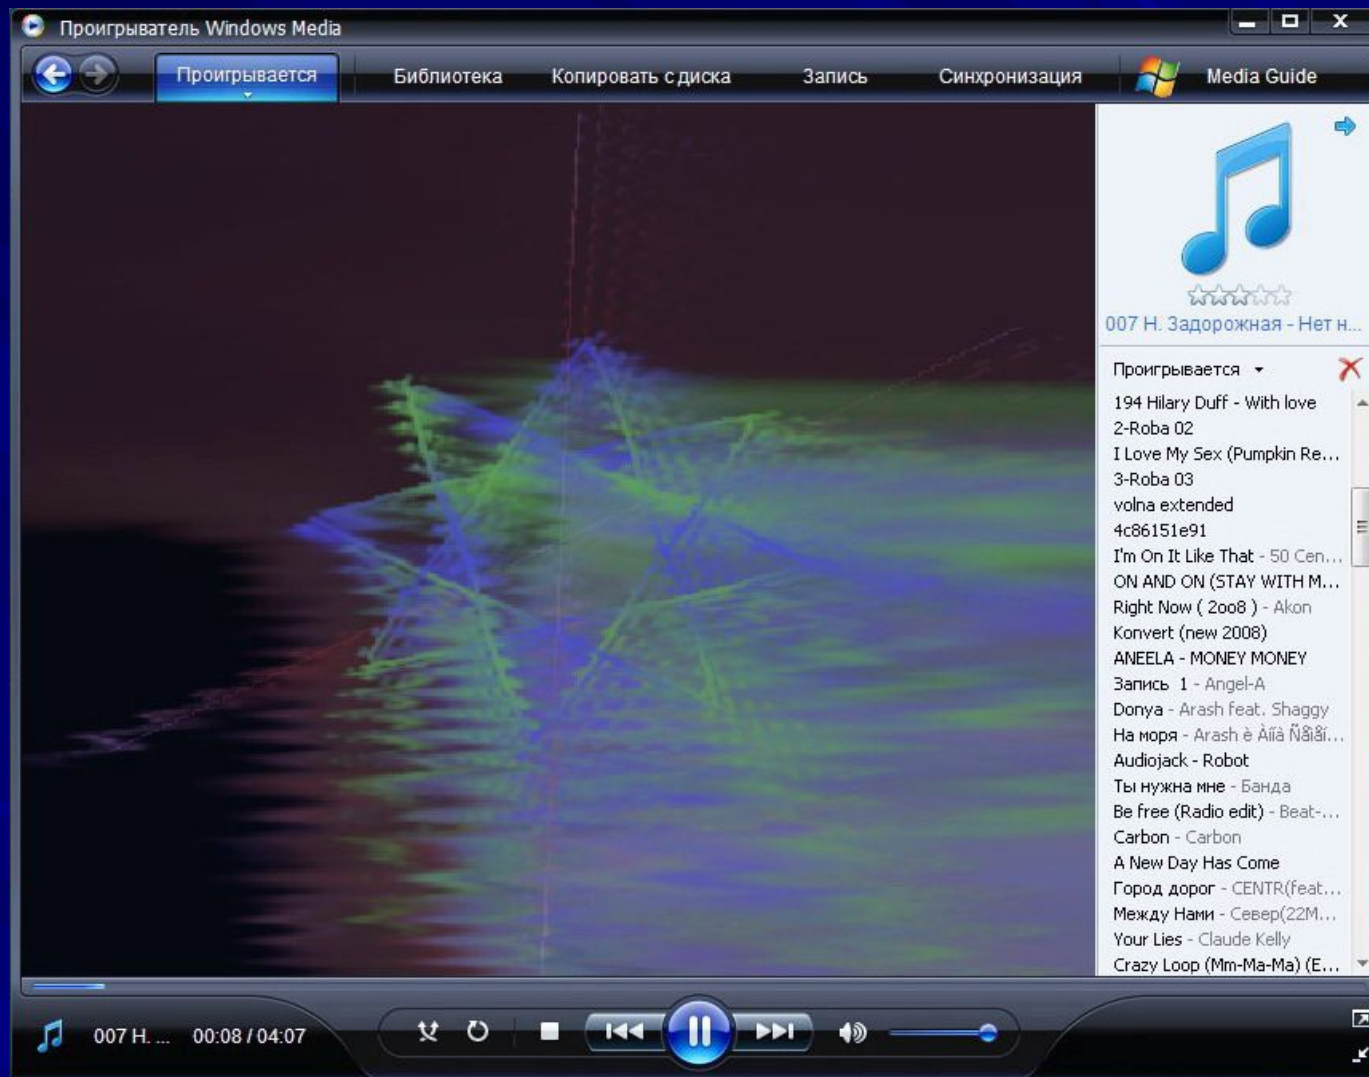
Проигрыватель Windows Media

Проигрывается
Библиотека
Копировать с диска
Запись
Синхронизация
Media Guide

007 Н. Задорожная - Нет н...

Проигрывается

194 Hilary Duff - With love
2-Roba 02
I Love My Sex (Pumpkin Re...
3-Roba 03
volna extended
4c86151e91
I'm On It Like That - 50 Cen...
ON AND ON (STAY WITH M...
Right Now ( 2oo8 ) - Akon
Konvert (new 2008)
ANEELA - MONEY MONEY
Запись 1 - Angel-A
Donya - Arash feat. Shaggy
На моря - Arash è Àíïà Ñåíãî...
Audiojack - Robot
Ты нужна мне - Банда
Be free (Radio edit) - Beat-...
Carbon - Carbon
A New Day Has Come
Город дорог - CENTR(feat...
Между Нами - Север(22M...
Your Lies - Claude Kelly
Crazy Loop (Mm-Ma-Ma) (E...

007 Н. ... 00:08 / 04:07